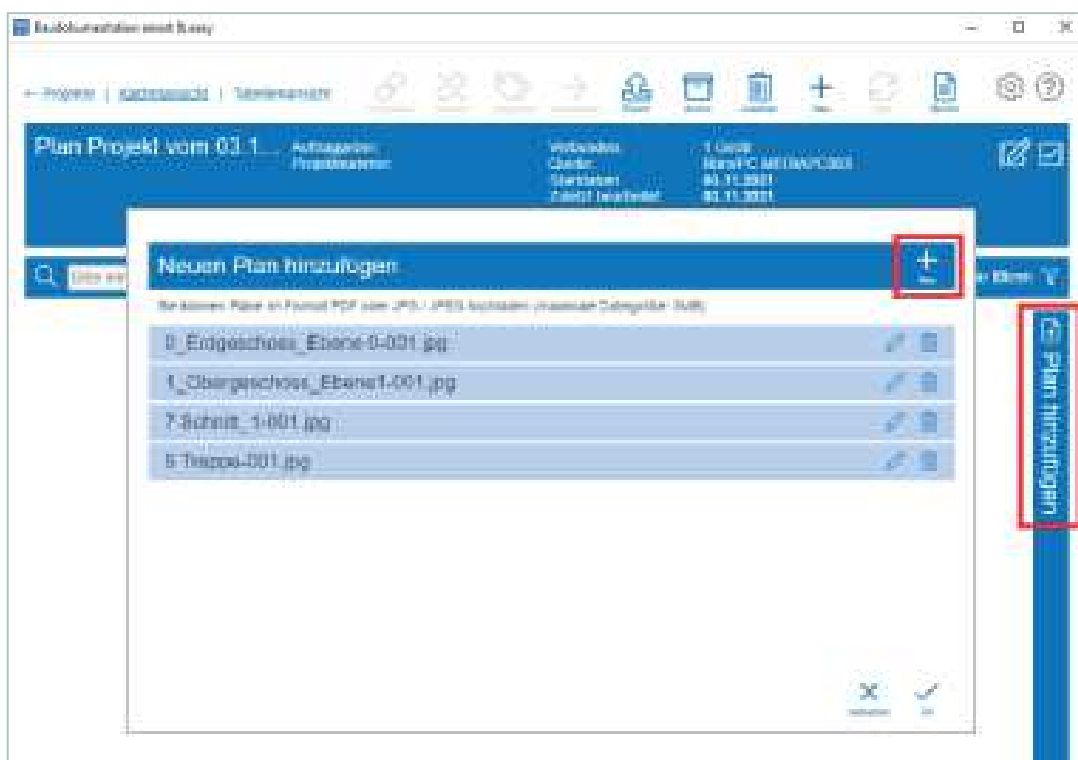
Baukostenaufmaßen einfach easy

← Projekte | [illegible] | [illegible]

Plan Projekt vom 03.1... Auftraggeber: Projektnummer:

Verbindlich: Quelle: Startdatum: Zuletzt bearbeitet:

1 Lizenz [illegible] 03.11.2021 03.11.2021

Neuen Plan hinzufügen

Sie können Pläne im Format PDF oder JPG / JPEG hochladen (maximale Dateigröße: 5MB)

0_Erdgeschoss_Ebene0-001.jpg

1_Obergeschoss_Ebene1-001.jpg

7-Schnitt_1-001.jpg

9-Treppe-001.jpg

Plan hinzufügen